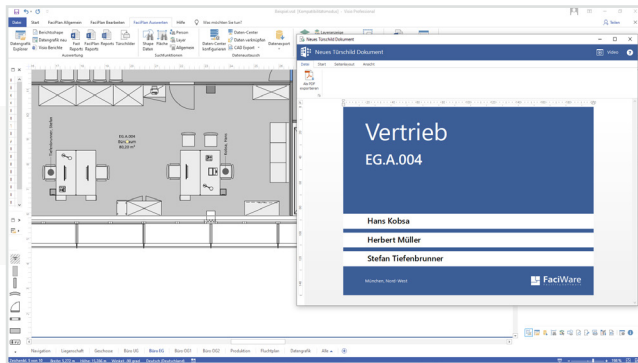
Beispiel.vsd [Kompatibilitätsmodus] - Visio Professional

Datei Start FaciPlan Allgemein FaciPlan Bearbeiten FaciPlan Auswerten Hilfe Was möchten Sie tun?

Teilen

Datengrafik Explorer
Berichtsabfrage
Datengrafik neu
Visio Berichte
Text Rapports
FaciPlan Rapports
Reports
Türschilder
Auswertung
Shape Daten
Fläche
Person
Layer
Allgemein
Suchfunktionen
Daten-Center konfigurieren
Daten-Center
Daten verknüpfen
CAD Export
Datenaustausch
Datenexport

EG.A.004
Büro_Kom
80,03 m²

Neues Türschild Dokument

Neues Türschild Dokument

Video

Datei Start Seitenlayout Ansicht

Als PDF exportieren

Vertrieb
EG.A.004

Hans Kobsa

Herbert Müller

Stefan Tiefenbrunner

München, Nord-West

FaciWare

Navigation Liegenschaft Geschosse Büro UG Büro EG Büro OG1 Büro OG2 Produktion Fluchtplan Datengrafik Alle

Deutsch (Deutschland)

116 %